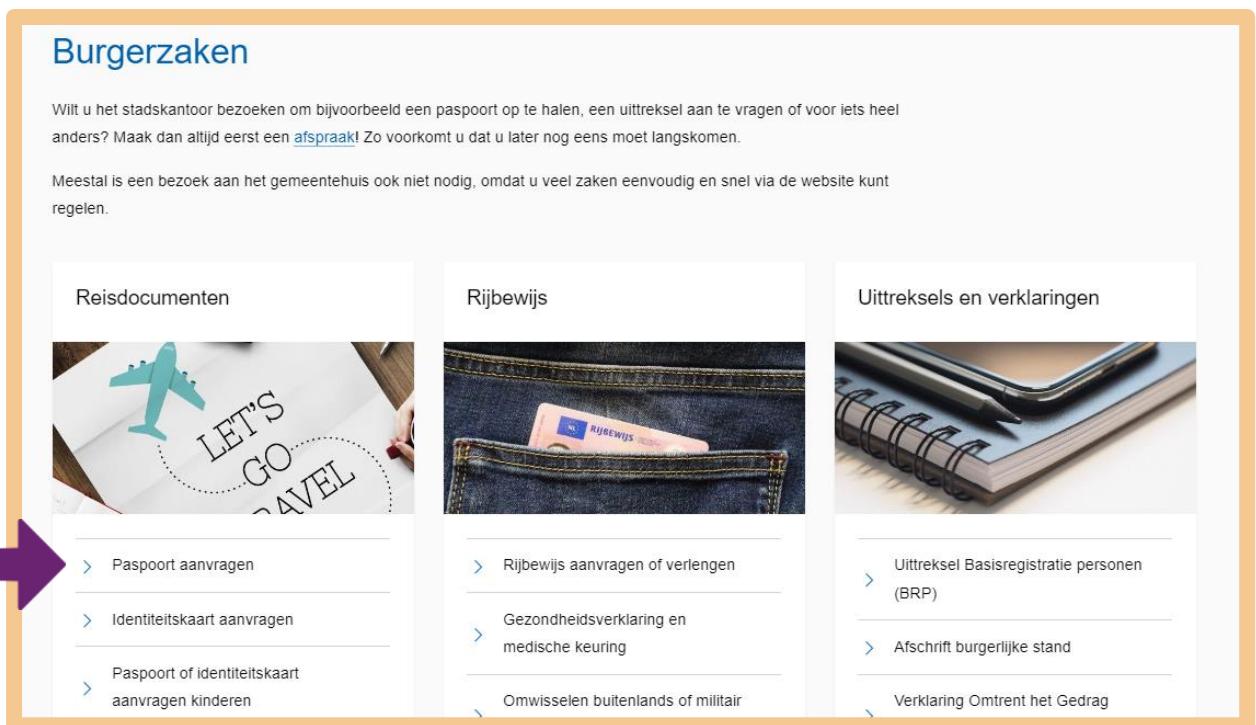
Burgerzaken

Wilt u het stadskantoor bezoeken om bijvoorbeeld een paspoort op te halen, een uittreksel aan te vragen of voor iets heel anders? Maak dan altijd eerst een afspraak! Zo voorkomt u dat u later nog eens moet langskomen.

Meestal is een bezoek aan het gemeentehuis ook niet nodig, omdat u veel zaken eenvoudig en snel via de website kunt regelen.

Reisdocumenten

LET'S GO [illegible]AVEL

Paspoort aanvragen

Identiteitskaart aanvragen

Paspoort of identiteitskaart aanvragen kinderen

Rijbewijs

NL RIJBEWIJS

Rijbewijs aanvragen of verlengen

Gezondheidsverklaring en medische keuring

Omwisselen buitenlands of militair

Uittreksels en verklaringen

Uittreksel Basisregistratie personen (BRP)

Afschrift burgerlijke stand

Verklaring Omtrent het Gedrag